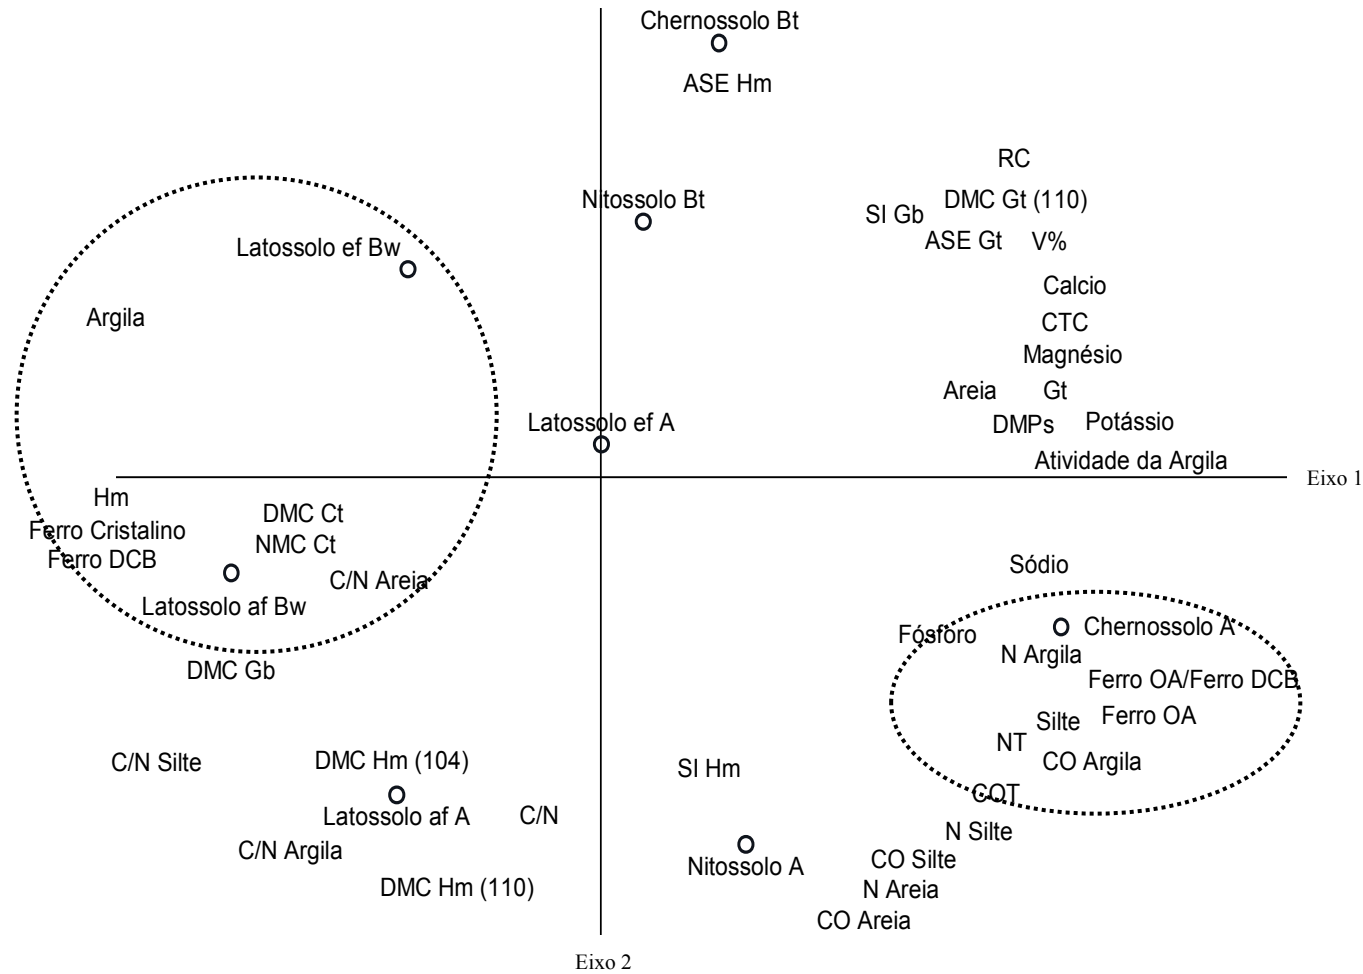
Chernossolo Bt

ASE Hm

RC

DMC Gt (110)

SI Gb

Nitossolo Bt

ASE Gt

V%

Latossolo ef Bw

Calcio

Argila

CTC

Magnésio

Areia

Gt

Latossolo ef A

DMPs

Potássio

Atividade da Argila

Eixo 1

Hm

Ferro Cristalino

DMC Ct

NMC Ct

Ferro DCB

C/N Areia

Latossolo af Bw

Sódio

Fósforo

Chernossolo A

N Argila

DMC Gb

Ferro OA/Ferro DCB

Silte

Ferro OA

NT

CO Argila

C/N Silte

DMC Hm (104)

SI Hm

COT

Latossolo af A

C/N

N Silte

C/N Argila

Nitossolo A

CO Silte

DMC Hm (110)

N Areia

CO Areia

Eixo 2